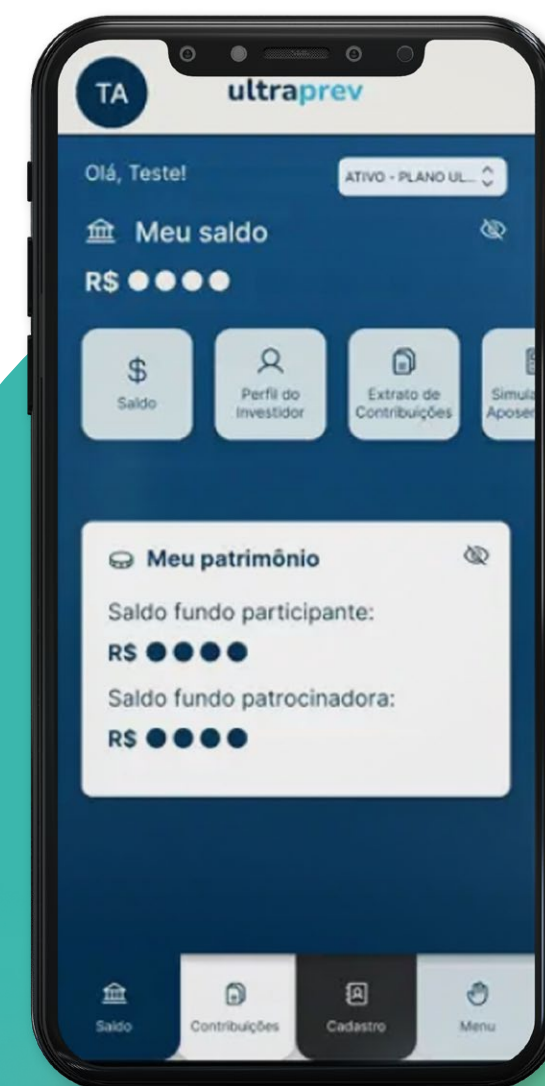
TA ultraprev

Olá, Teste!

ATIVO - PLANO UL...

Meu saldo

R$ ●●●●

$ Saldo

Perfil do Investidor

Extrato de Contribuições

Simula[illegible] Aposen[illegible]

Meu patrimônio

Saldo fundo participante:

R$ ●●●●

Saldo fundo patrocinadora:

R$ ●●●●

Saldo

Contribuições

Cadastro

Menu